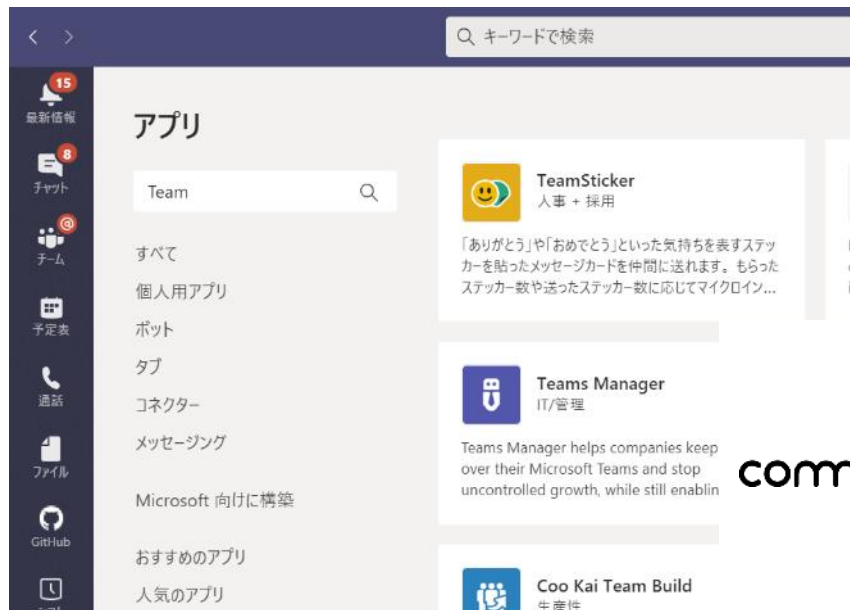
< >
キーワードで検索

15
最新情報
8
チャット
チーム
予定表
通話
ファイル
GitHub

アプリ

Team

すべて
個人用アプリ
ボット
タブ
コネクター
メッセージング

Microsoft 向けに構築

おすすめのアプリ
人気のアプリ

TeamSticker
人事 + 採用
「ありがとう」や「おめでとう」といった気持ちを表すステッカーを貼ったメッセージカードを仲間に送れます。もらったステッカー数や送ったステッカー数に応じてマイクロイン...

Teams Manager
IT/管理
Teams Manager helps companies keep over their Microsoft Teams and stop uncontrolled growth, while still enablin

com

Coo Kai Team Build
生産性